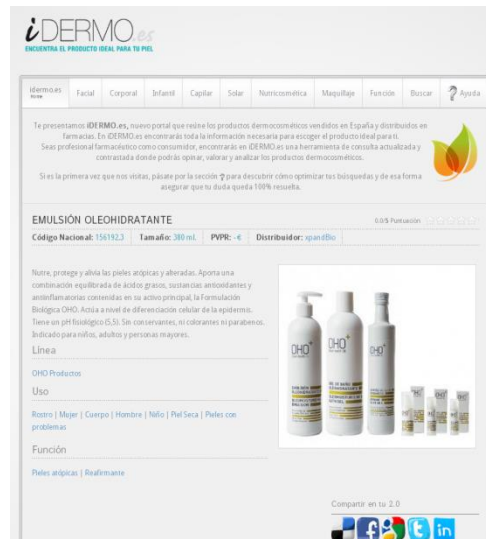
iDERMO.es
ENCUENTRA EL PRODUCTO IDEAL PARA TU PIEL

idermo.es Home | Facial | Corporal | Infantil | Capilar | Solar | Nutricosmética | Maquillaje | Función | Buscar | Ayuda

Te presentamos iDERMO.es, nuevo portal que reúne los productos dermocosméticos vendidos en España y distribuidos en farmacias. En iDERMO.es encontrarás toda la información necesaria para escoger el producto ideal para ti. Seas profesional farmacéutico como consumidor, encontrarás en iDERMO.es una herramienta de consulta actualizada y contrastada donde podrás opinar, valorar y analizar los productos dermocosméticos.

Si es la primera vez que nos visitas, pásate por la sección ? para descubrir cómo optimizar tus búsquedas y de esa forma asegurar que tu duda queda 100% resuelta.

EMULSIÓN OLEOHIDRATANTE

0.0/5 Puntuación

Código Nacional: 156192.3 | Tamaño: 380 mL | PVPR: - € | Distribuidor: xpandBio

Nutre, protege y alivia las pieles atópicas y alteradas. Aporta una combinación equilibrada de ácidos grasos, sustancias antioxidantes y antiinflamatorias contenidas en su activo principal, la Formulación Biológica OHO. Actúa a nivel de diferenciación celular de la epidermis. Tiene un pH fisiológico (5,5). Sin conservantes, ni colorantes ni parabenos. Indicado para niños, adultos y personas mayores.

OHO
OHO

Línea

OHO Productos

Uso

Rostro | Mujer | Cuerpo | Hombre | Niño | Piel Seca | Pieles con problemas

Función

Pieles atópicas | Reafirmante

Compartir en tu 2.0